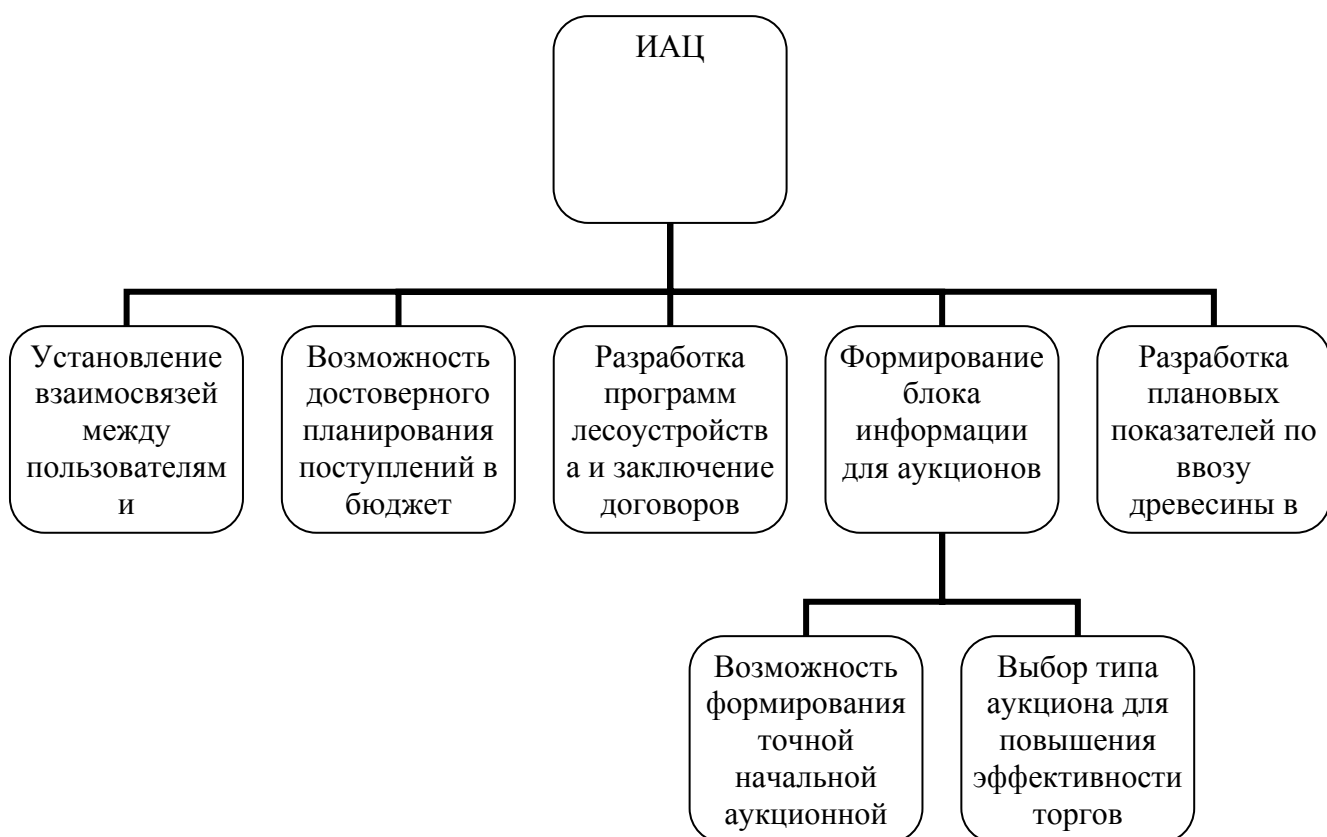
ИАЦ

Установление взаимосвязей между пользователями

Возможность достоверного планирования поступлений в бюджет

Разработка программ лесоустройства и заключение договоров

Формирование блока информации для аукционов

Разработка плановых показателей по ввозу древесины в

Возможность формирования точной начальной аукционной

Выбор типа аукциона для повышения эффективности торгов